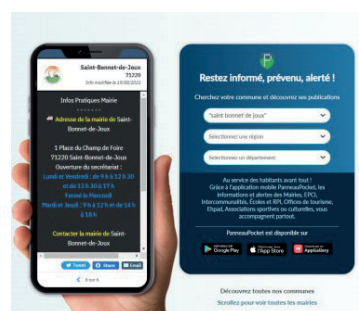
Saint-Bonnet-de-Joux
71220
Info modifiée le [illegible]

Infos Pratiques Mairie

Adresse de la mairie de Saint-Bonnet-de-Joux

1 Place du Champ de Foire
71220 Saint-Bonnet-de-Joux
Ouverture du secrétariat :
Lundi et Vendredi : de 9 h à 12 h 30 et de 13 h 30 à 17 h
Fermé le Mercredi
Mardi et Jeudi : 9 h à 12 h et de 14 h à 18 h

Contacter la mairie de Saint-Bonnet-de-Joux

Tweet
Share
Email

Retour

P
Restez informé, prévenu, alerté !

Cherchez votre commune et découvrez ses publications

"saint bonnet de joux"

Sélectionnez une région

Sélectionnez un département

Au service des habitants avant tout !
Grâce à l'application mobile PanneauPocket, les informations et alertes des Mairies, EPCI, Intercommunalités, Écoles et RPI, Offices de tourisme, Ehpad, Associations sportives ou culturelles, vous accompagnent partout.

PanneauPocket est disponible sur

Google Play
App Store
AppGallery

Découvrez toutes nos communes
Scrollez pour voir toutes les mairies